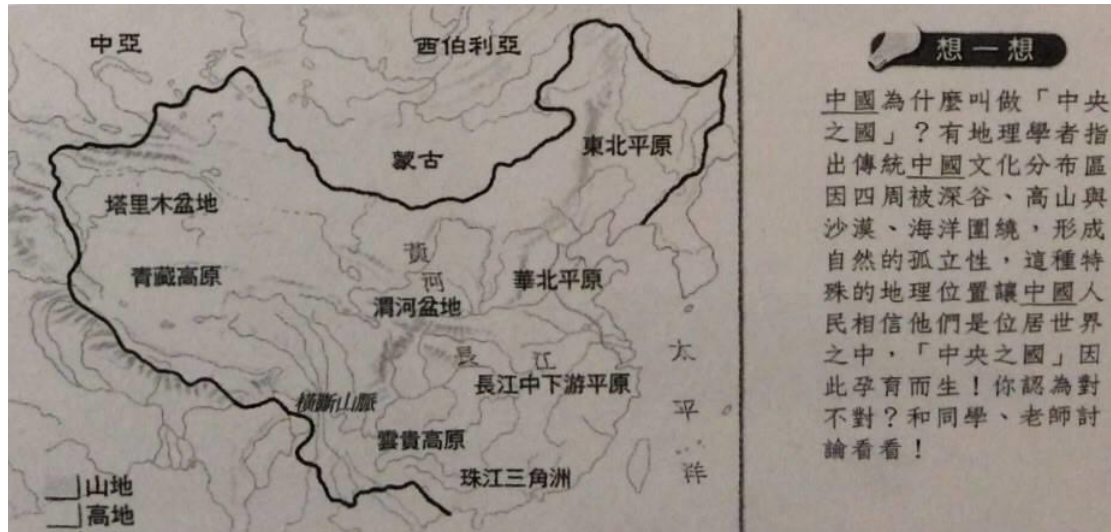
中亞

西伯利亞

蒙古

東北平原

塔里木盆地

黃
河

青藏高原

華北平原

渭河盆地

長　江

太

長江中下游平原

平

橫斷山脈

雲貴高原

洋

珠江三角洲

山地
高地

想一想

中國為什麼叫做「中央之國」？有地理學者指出傳統中國文化分布區因四周被深谷、高山與沙漠、海洋圍繞，形成自然的孤立性，這種特殊的地理位置讓中國人民相信他們是位居世界之中，「中央之國」因此孕育而生！你認為對不對？和同學、老師討論看看！